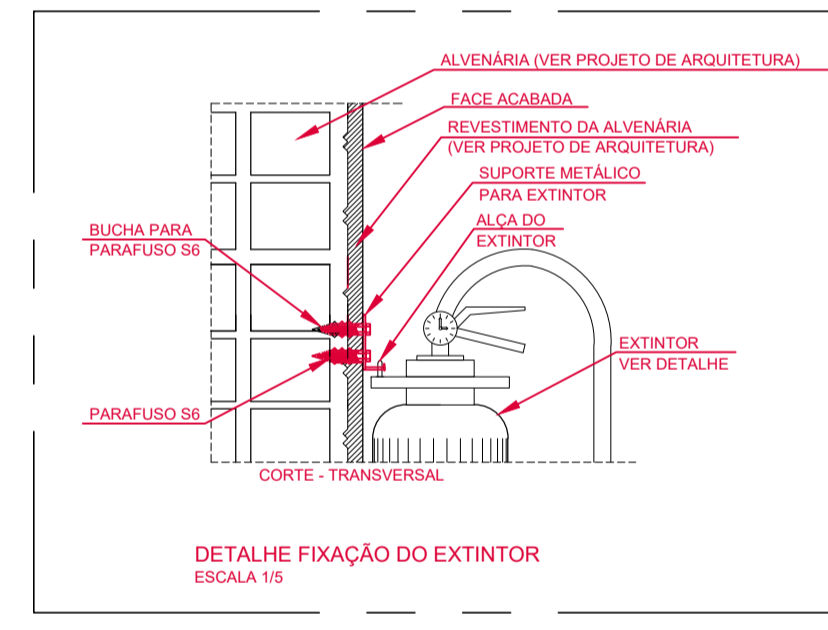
ALVENÁRIA (VER PROJETO DE ARQUITETURA)

FACE ACABADA

REVESTIMENTO DA ALVENÁRIA (VER PROJETO DE ARQUITETURA)

SUPORTE METÁLICO PARA EXTINTOR

ALÇA DO EXTINTOR

BUCHA PARA PARAFUSO S6

EXTINTOR VER DETALHE

PARAFUSO S6

CORTE - TRANSVERSAL

DETALHE FIXAÇÃO DO EXTINTOR
ESCALA 1/5